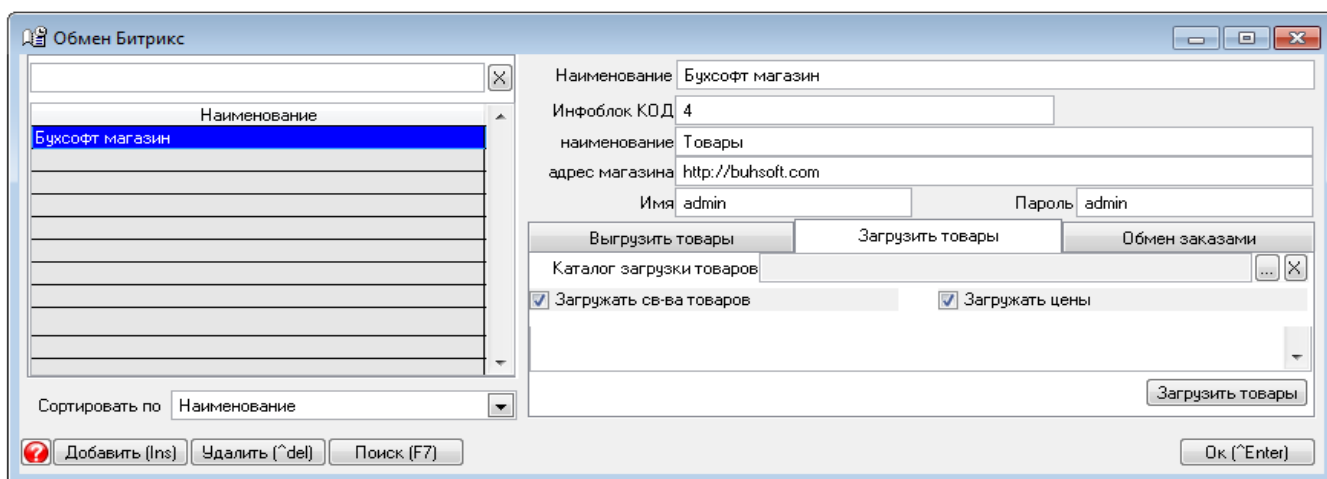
Обмен Битрикс

| Наименование |
|---|
| Бухсофт магазин |

Сортировать по Наименование

Наименование Бухсофт магазин
Инфоблок КОД 4
наименование Товары
адрес магазина http://buhsoft.com
Имя admin
Пароль admin

Выгрузить товары | Загрузить товары | Обмен заказами

Каталог загрузки товаров ...
Загружать св-ва товаров
Загружать цены

Загрузить товары

Добавить (Ins) Удалить (^del) Поиск (F7)

Ок (^Enter)